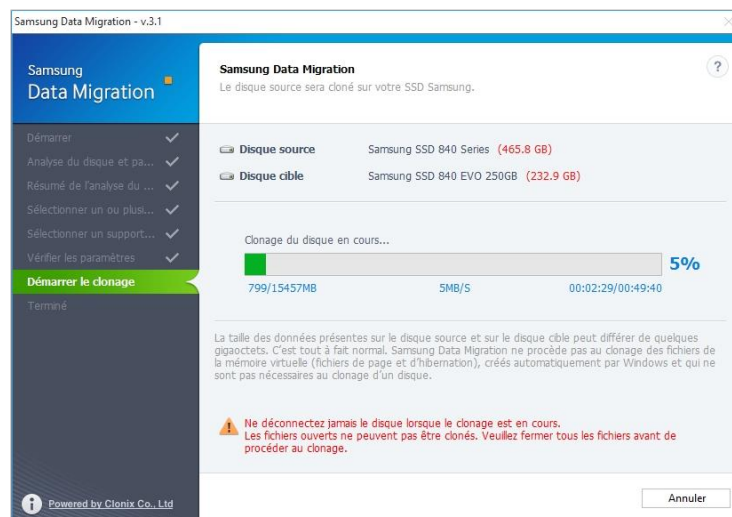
Samsung Data Migration - v.3.1

Samsung
Data Migration

Démarrer
Analyse du disque et pa...
Résumé de l'analyse du ...
Sélectionner un ou plusi...
Sélectionner un support...
Vérifier les paramètres
Démarrer le clonage
Terminé

Powered by Clonix Co., Ltd

Samsung Data Migration
Le disque source sera cloné sur votre SSD Samsung.

?

Disque source Samsung SSD 840 Series (465.8 GB)
Disque cible Samsung SSD 840 EVO 250GB (232.9 GB)

Clonage du disque en cours...

5%

799/15457MB 5MB/S 00:02:29/00:49:40

La taille des données présentes sur le disque source et sur le disque cible peut différer de quelques gigaoctets. C'est tout à fait normal. Samsung Data Migration ne procède pas au clonage des fichiers de la mémoire virtuelle (fichiers de page et d'hibernation), créés automatiquement par Windows et qui ne sont pas nécessaires au clonage d'un disque.

Ne déconnectez jamais le disque lorsque le clonage est en cours.
Les fichiers ouverts ne peuvent pas être clonés. Veuillez fermer tous les fichiers avant de procéder au clonage.

Annuler